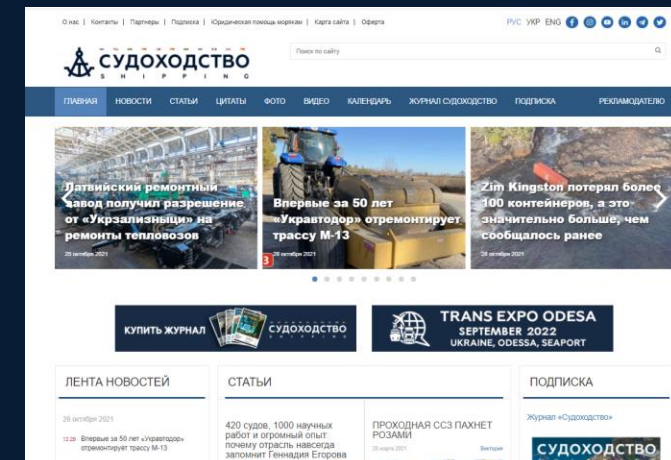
О нас | Контакты | Партнеры | Подписка | Юридическая помощь морякам | Карта сайта | Оферта

РУС УКР ENG

СУДОХОДСТВО SHIPPING

Поиск по сайту

ГЛАВНАЯ НОВОСТИ СТАТЬИ ЦИТАТЫ ФОТО ВИДЕО КАЛЕНДАРЬ ЖУРНАЛ СУДОХОДСТВО ПОДПИСКА РЕКЛАМОДАТЕЛЮ

Латвийский ремонтный завод получил разрешение от «Укрзализныци» на ремонты тепловозов
28 октября 2021

Впервые за 50 лет «Укравтодор» отремонтирует трассу М-13
28 октября 2021

Zim Kingston потерял более 100 контейнеров, а это значительно больше, чем сообщалось ранее
28 октября 2021

КУПИТЬ ЖУРНАЛ СУДОХОДСТВО

TRANS EXPO ODESA SEPTEMBER 2022 UKRAINE, ODESSA, SEAPORT

ЛЕНТА НОВОСТЕЙ

28 октября 2021

12:29 Впервые за 50 лет «Укравтодор» отремонтирует трассу М-13

СТАТЬИ

420 судов, 1000 научных работ и огромный опыт: почему отрасль навсегда запомнит Геннадия Егорова

ПРОХОДНАЯ СС3 ПАХНЕТ РОЗАМИ

ПОДПИСКА

Журнал «Судоходство»

СУДОХОДСТВО